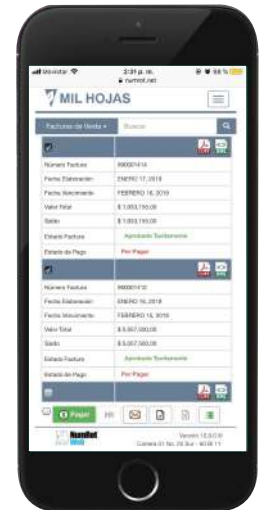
Movistar 2:31 p. m. 98 %
numrot.net

MIL HOJAS

Facturas de Venta ▾ Buscar

| | |
|---|---|
| Número Factura | 990001414 |
| Fecha Elaboración | ENERO 17, 2018 |
| Fecha Vencimiento | FEBRERO 16, 2018 |
| Valor Total | $ 1.003.150,00 |
| Saldo | $ 1.003.150,00 |
| Estado Factura | Aprobado Electronico |
| Estado de Pago | Por Pagar |

| | |
|---|---|
| Número Factura | 990001410 |
| Fecha Elaboración | ENERO 16, 2018 |
| Fecha Vencimiento | FEBRERO 15, 2018 |
| Valor Total | $ 5.007.000,00 |
| Saldo | $ 5.007.000,00 |
| Estado Factura | Aprobado Electronico |
| Estado de Pago | Por Pagar |

PDF XML

Pagar

NumRot
Version 1.0.0.0
Carrera 01 No 29 Sur - 9018 11